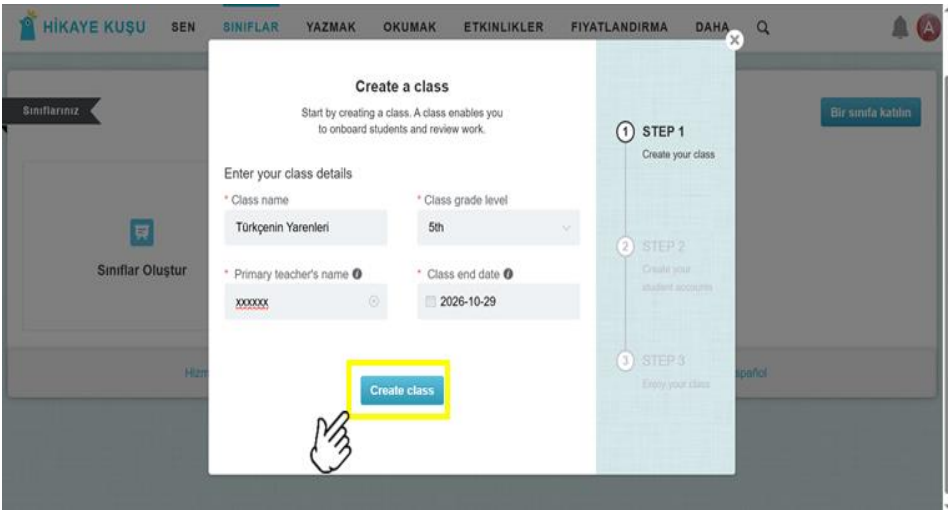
HİKAYE KUŞU SEN SINIFLAR YAZMAK OKUMAK ETKINLIKLER FIYATLANDIRMA DAHA

Sınıflarınız

Bir sınıfa katılın

Sınıflar Oluştur

Hizm

pañol

Create a class

Start by creating a class. A class enables you to onboard students and review work.

Enter your class details

* Class name
Türkçenin Yarenleri

* Class grade level
5th

* Primary teacher's name
xxxxxx

* Class end date
2026-10-29

Create class

1 STEP 1
Create your class

2 STEP 2
Create your student accounts

3 STEP 3
Enjoy your class